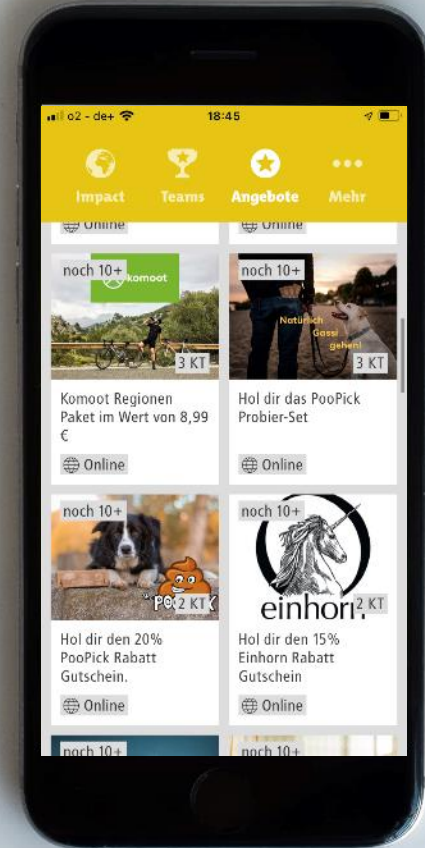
o2 - de+ 18:45

Impact Teams Angebote Mehr

Online Online

noch 10+ komoot 3 KT
Komoot Regionen Paket im Wert von 8,99 €
Online

noch 10+ Natürlich Gassi gehen! 3 KT
Hol dir das PooPick Probier-Set
Online

noch 10+ PO 2 KT
Hol dir den 20% PooPick Rabatt Gutschein.
Online

noch 10+ einhorn 2 KT
Hol dir den 15% Einhorn Rabatt Gutschein
Online

noch 10+ noch 10+